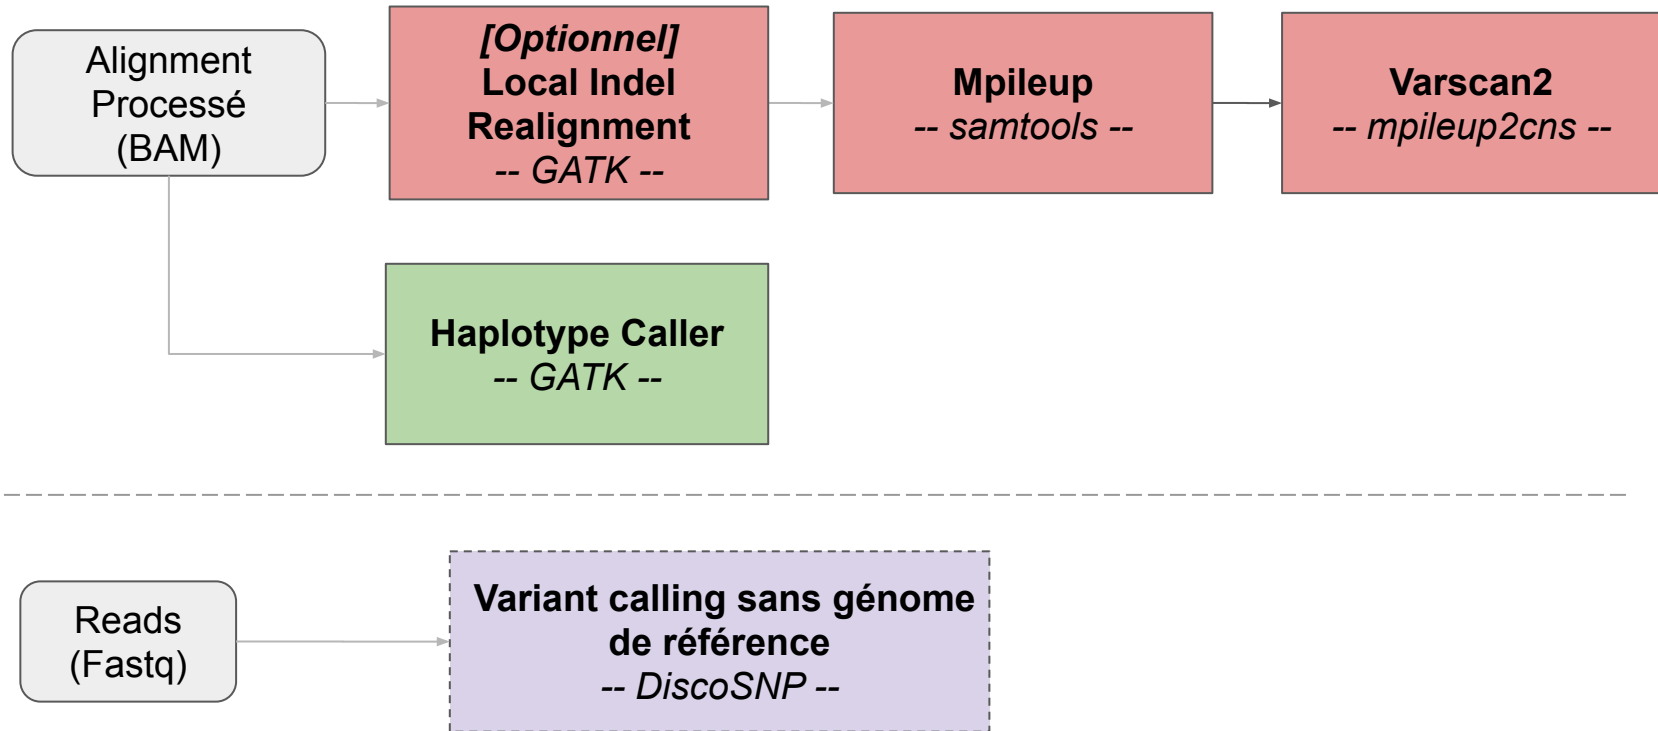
Alignment Processé (BAM)

[Optionnel] Local Indel Realignment
-- GATK --

Mpileup
-- samtools --

Varscan2
-- mpileup2cns --

Haplotype Caller
-- GATK --

Reads (Fastq)

Variant calling sans génome de référence
-- DiscoSNP --